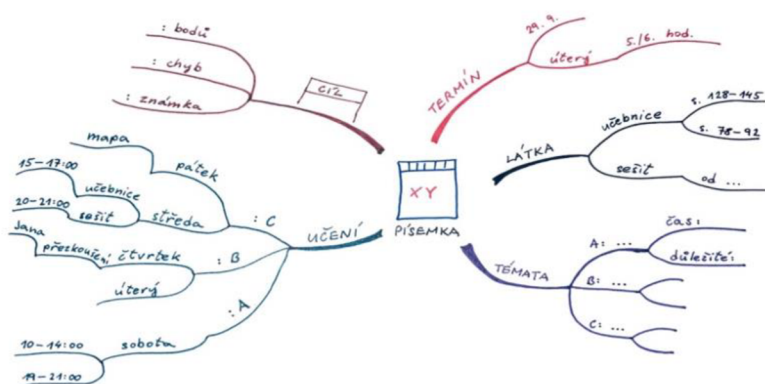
: bodů
: chyb
: známka
CIZ

29. 9.
TERMÍN
úterý
5./6. hod.

LÁTKA
učebnice
s. 128–145
s. 78–92
sešit
od ...

XY
PÍSEMKA

TÉMATA
A: ...
čas:
důležité:
B: ...
C: ...

UČENÍ
: C
pátek
mapa
15–17:00
učebnice
20–21:00
sešit
středa
: B
Jana
přezkoušení
čtvrtek
úterý
: A
sobota
10–14:00
19–21:00